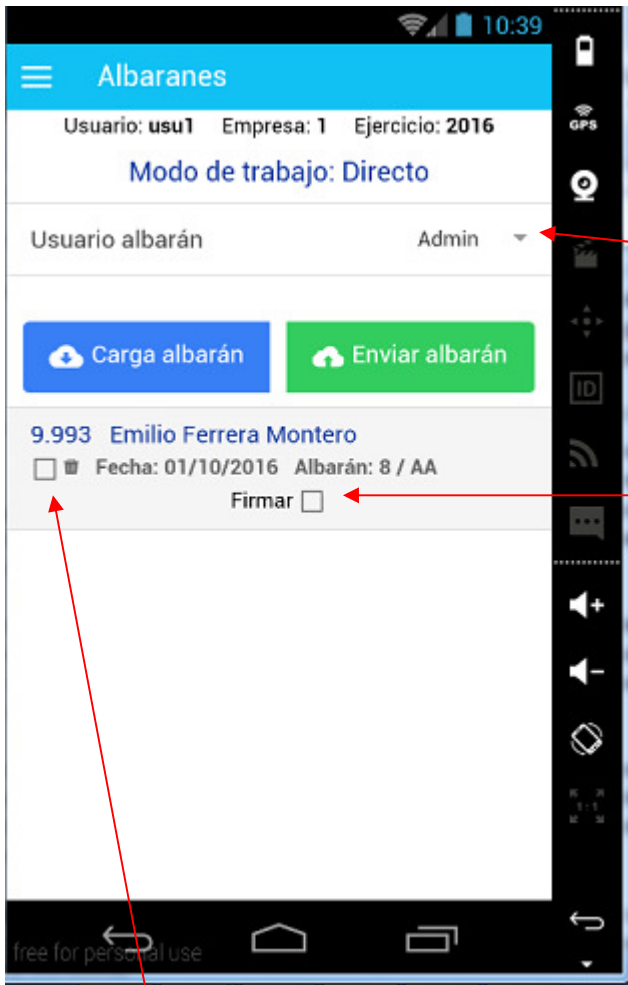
10:39

Albaranes

Usuario: usu1 Empresa: 1 Ejercicio: 2016

Modo de trabajo: Directo

Usuario albarán Admin

Carga albarán

Enviar albarán

9.993 Emilio Ferrera Montero

Fecha: 01/10/2016 Albarán: 8 / AA

Firmar

GPS

ID

free for personal use